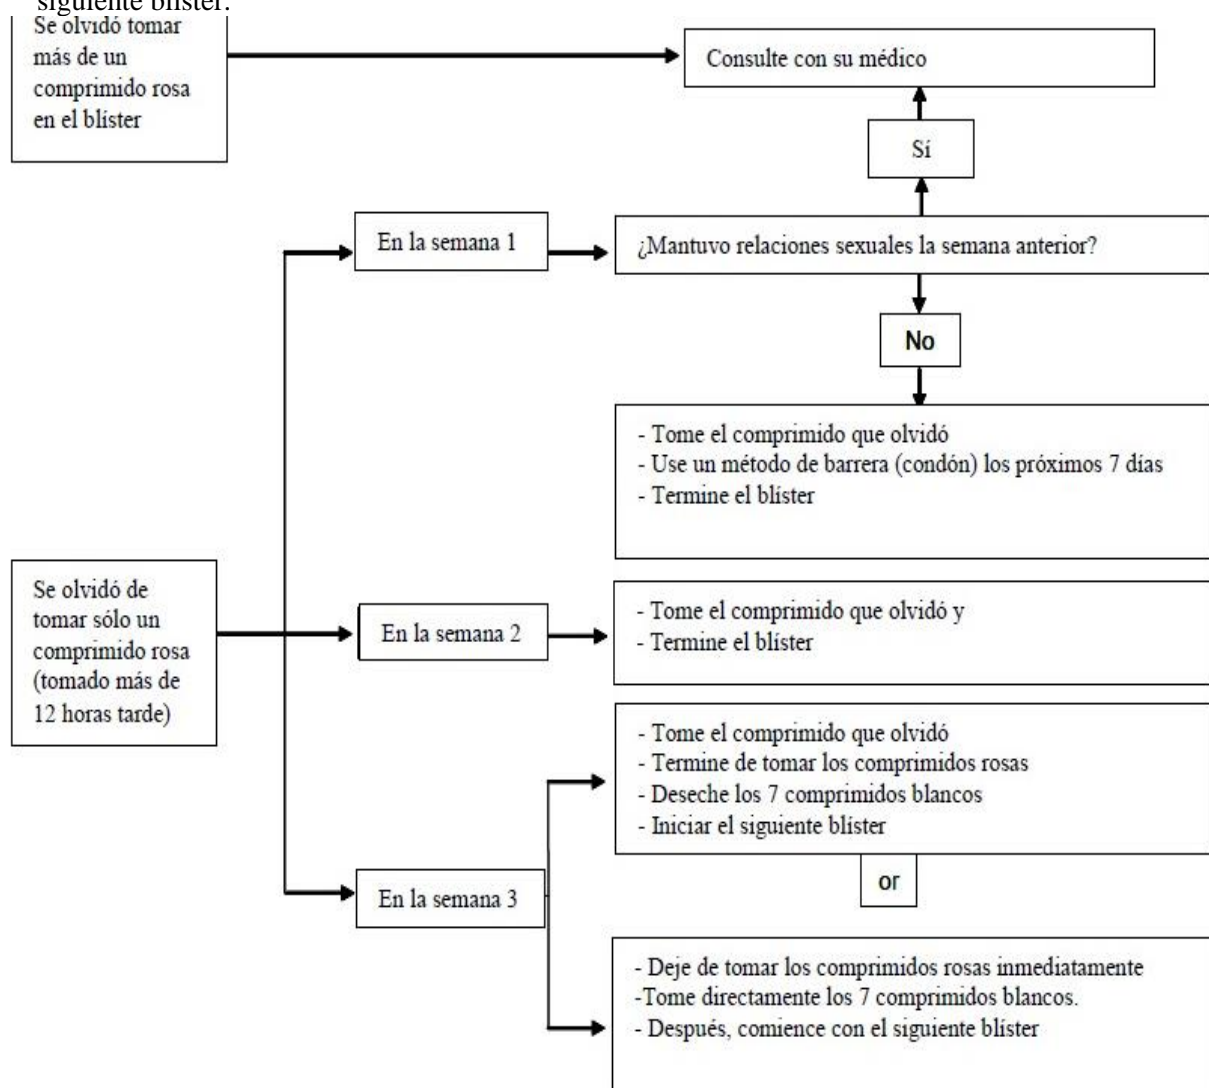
siguiente blíster.

Se olvidó tomar más de un comprimido rosa en el blíster

Consulte con su médico

Sí

En la semana 1

¿Mantuvo relaciones sexuales la semana anterior?

No

- Tome el comprimido que olvidó
- Use un método de barrera (condón) los próximos 7 días
- Termine el blíster

Se olvidó de tomar sólo un comprimido rosa (tomado más de 12 horas tarde)

En la semana 2

- Tome el comprimido que olvidó y
- Termine el blíster

- Tome el comprimido que olvidó
- Termine de tomar los comprimidos rosas
- Deseche los 7 comprimidos blancos
- Iniciar el siguiente blíster

or

En la semana 3

- Deje de tomar los comprimidos rosas inmediatamente
-Tome directamente los 7 comprimidos blancos.
- Después, comience con el siguiente blíster